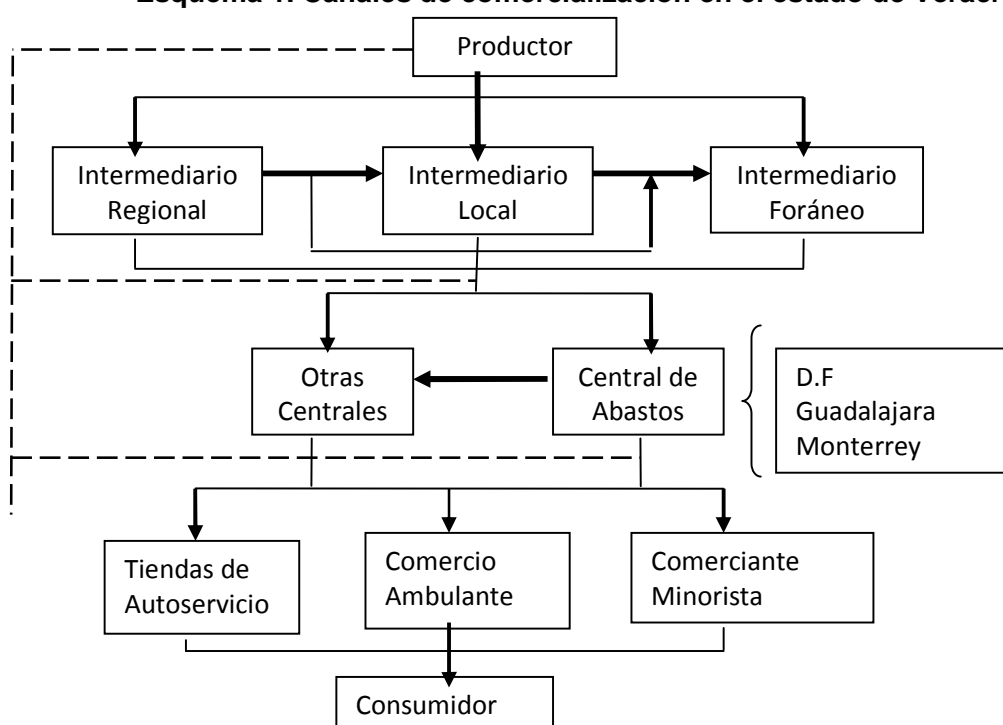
Esquema 1. Canales de comercialización en el estado de Verac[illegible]

Productor

Intermediario Regional

Intermediario Local

Intermediario Foráneo

Otras Centrales

Central de Abastos

D.F
Guadalajara
Monterrey

Tiendas de Autoservicio

Comercio Ambulante

Comerciante Minorista

Consumidor